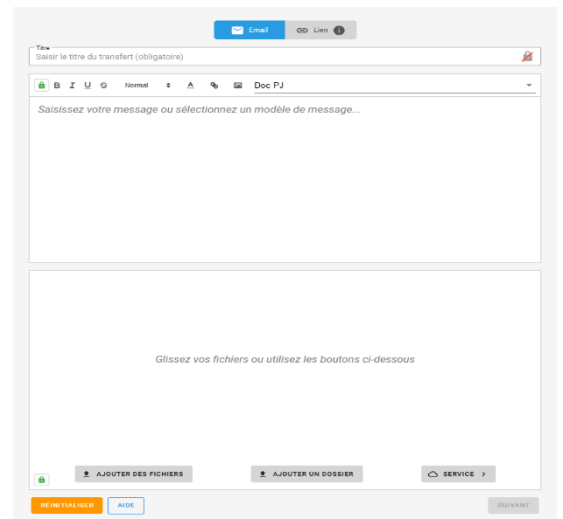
Email Lien i

Titre
Saisir le titre du transfert (obligatoire)

B I U S Normal A Doc PJ

Saisissez votre message ou sélectionnez un modèle de message...

Glissez vos fichiers ou utilisez les boutons ci-dessous

AJOUTER DES FICHIERS AJOUTER UN DOSSIER SERVICE >

RÉINITIALISER AIDE SUIVANT